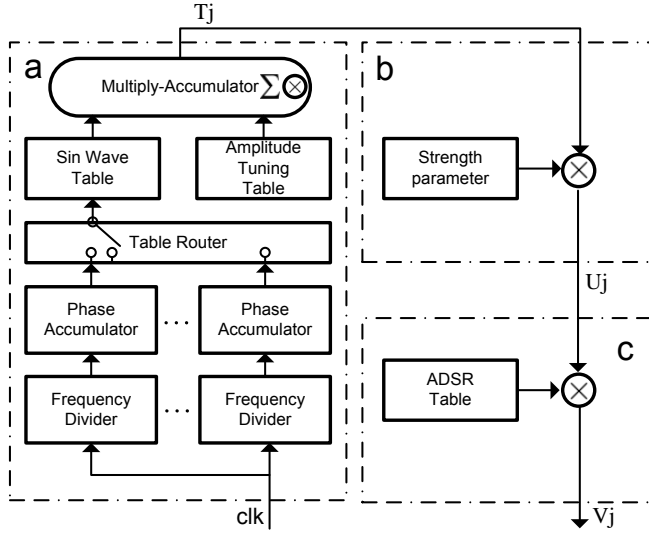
Tj

a

Multiply-Accumulator $\sum \otimes$

Sin Wave Table

Amplitude Tuning Table

Table Router

Phase Accumulator

…

Phase Accumulator

Frequency Divider

…

Frequency Divider

clk

b

Strength parameter

Uj

c

ADSR Table

Vj